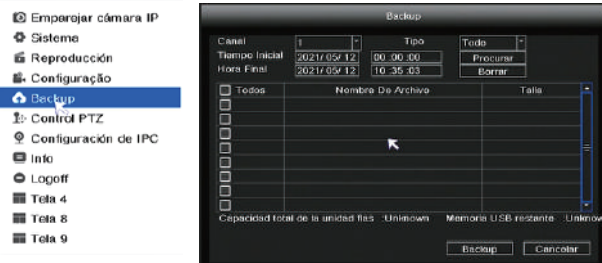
Emperojar cámara IP
Sistema
Reproducción
Configuração
Backup
Control PTZ
Configuración de IPC
Info
Logoff
Tela 4
Tela 8
Tela 9

Backup

Canal 1 Tipo Todo
Tiempo Inicial 2021/05/12 00:00:00 Procurar
Hora Final 2021/05/12 10:35:03 Borrar

| Todos | Nombre De Archivo | Talla |
|---|---|---|
| | | |
| | | |
| | | |
| | | |
| | | |
| | | |
| | | |
| | | |
| | | |
| | | |

Capacidad total de la unidad flas :Unknown Memoria USB restante :Unknow

Backup Cancelar